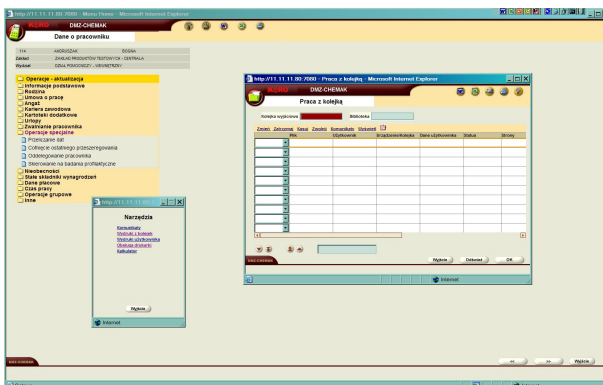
http://11.11.11.80:7000 - Menu Dane - Microsoft Internet Explorer

DMZ-CHEMAK

Dane o pracowniku

114 ANDRASZAK BOGNA
Zakład ZAKŁAD PRODUKTÓW TESTOWYCH - CENTRALA
Wydział DZIAŁ POMOCNICZY - WEWNĘTRZNY

Operacje - aktualizacja
Informacje podstawowe
Rodzina
Umowa o pracę
Angaż
Kariera zawodowa
Kartoteki dodatkowe
Urlopy
Zwalnianie pracownika
Operacje specjalne
Przeliczanie dat
Cofnięcie ostatniego przeszeregowania
Oddelegowanie pracownika
Skierowanie na badania profilaktyczne
Nieobecności
Stałe składniki wynagrodzeń
Dane płacowe
Czas pracy
Operacje grupowe
Inne

http://11.11.11.80:7000 - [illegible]

Narzędzia

Komunikaty
Wydruki z kolejek
Wydruki użytkownika
Ułożone dramaty
Kalkulator

Wyjście

Internet

http://11.11.11.80:7000 - Praca z kolejką - Microsoft Internet Explorer

DMZ-CHEMAK

Praca z kolejką

Kolejka wyjściowa Biblioteka

Zwolnij Zatrzymaj Kasuj Zmień Komunikaty Wyświetl

| Plik | Użytkownik | Urządzenie/kolejka | Dane użytkownika | Status | Strony |
|---|---|---|---|---|---|
| | | | | | |

Wyjście Odśwież OK

Internet

Wyjście